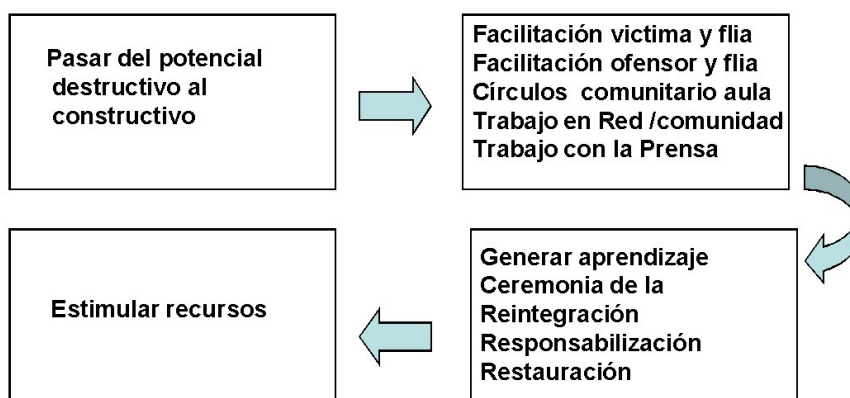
Pasar del potencial destructivo al constructivo

Facilitación victima y flia
Facilitación ofensor y flia
Círculos comunitario aula
Trabajo en Red /comunidad
Trabajo con la Prensa

Generar aprendizaje
Ceremonia de la Reintegración
Responsabilización
Restauración

Estimular recursos